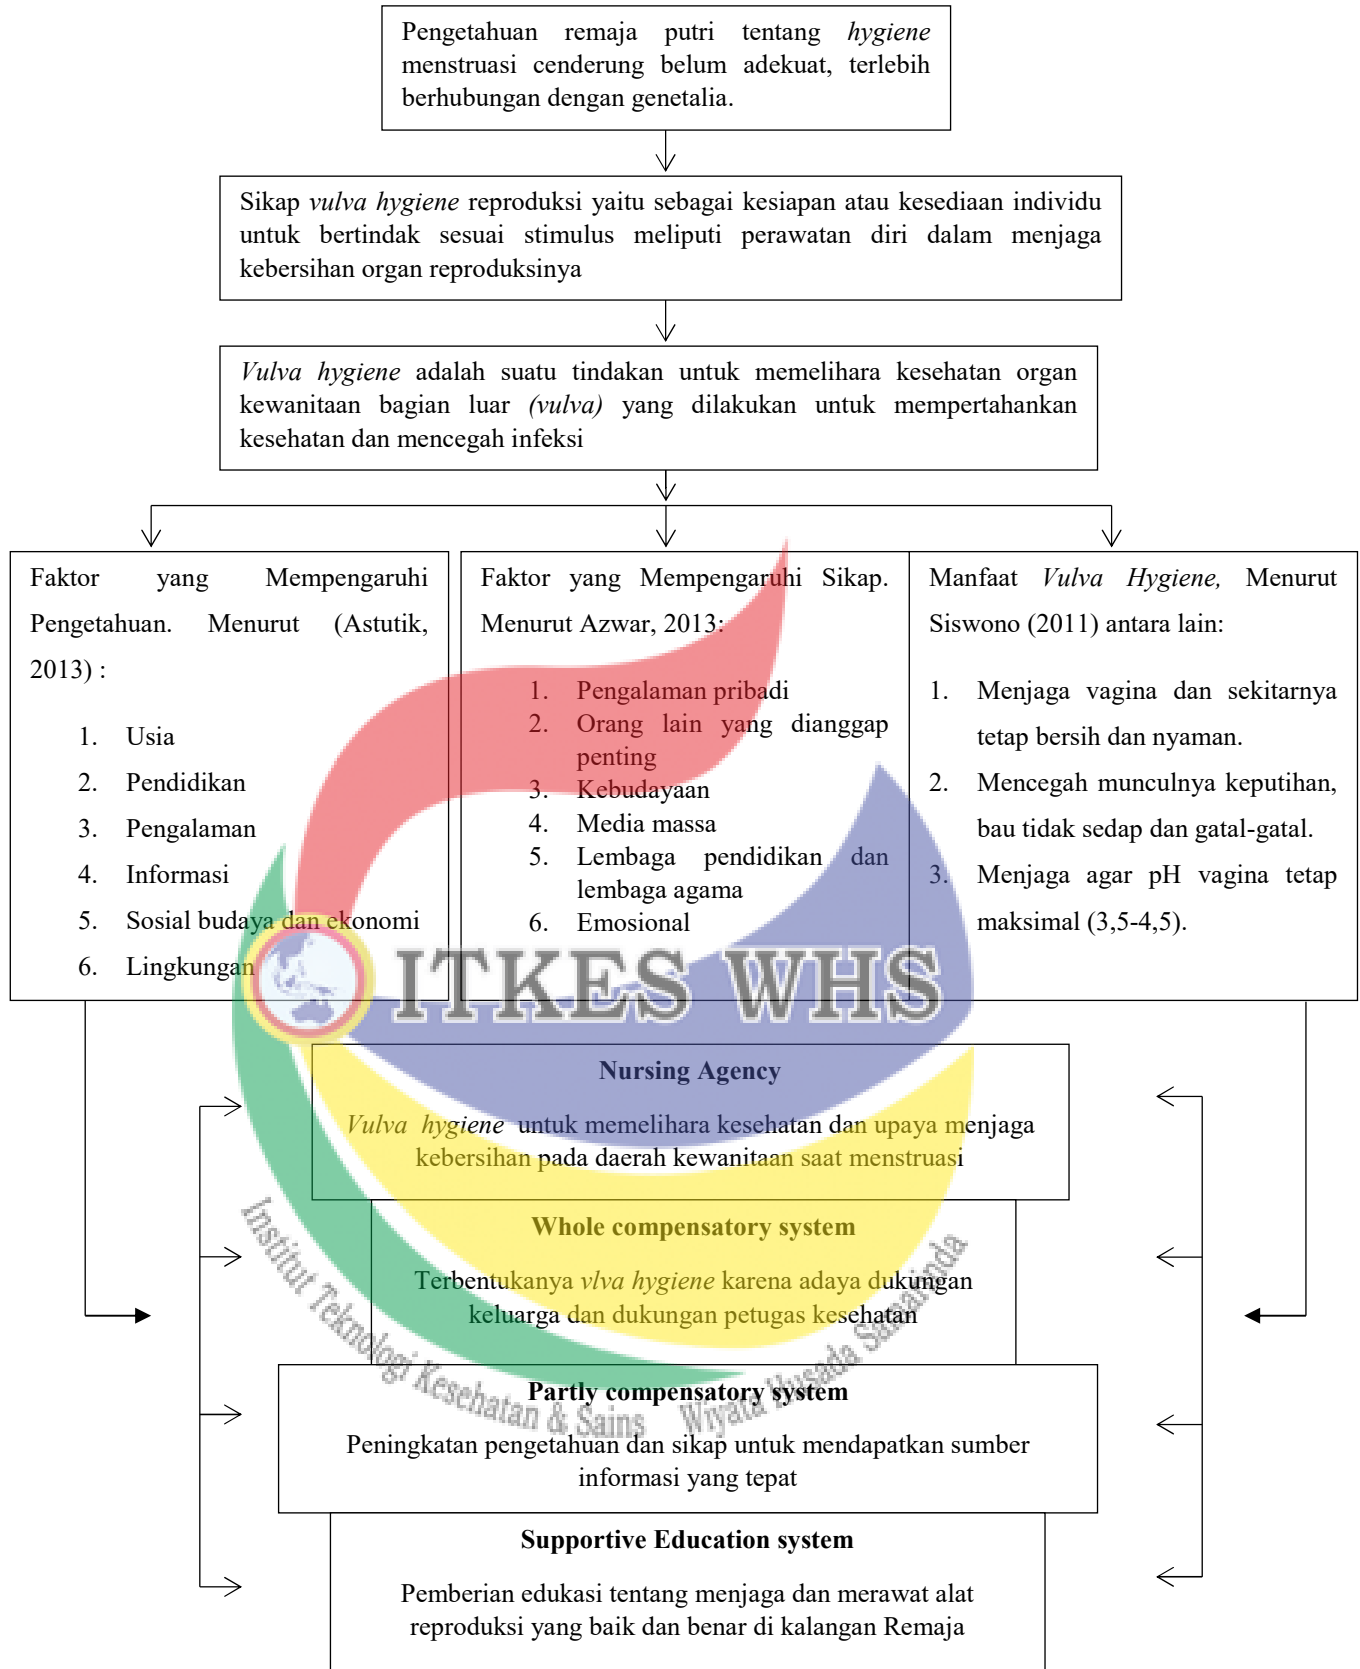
Pengetahuan remaja putri tentang *hygiene* menstruasi cenderung belum adekuat, terlebih berhubungan dengan genetalia.

Sikap *vulva hygiene* reproduksi yaitu sebagai kesiapan atau kesediaan individu untuk bertindak sesuai stimulus meliputi perawatan diri dalam menjaga kebersihan organ reproduksinya

*Vulva hygiene* adalah suatu tindakan untuk memelihara kesehatan organ kewanitaan bagian luar *(vulva)* yang dilakukan untuk mempertahankan kesehatan dan mencegah infeksi

Faktor yang Mempengaruhi Pengetahuan. Menurut (Astutik, 2013) :

1. Usia
2. Pendidikan
3. Pengalaman
4. Informasi
5. Sosial budaya dan ekonomi
6. Lingkungan

Faktor yang Mempengaruhi Sikap. Menurut Azwar, 2013:

1. Pengalaman pribadi
2. Orang lain yang dianggap penting
3. Kebudayaan
4. Media massa
5. Lembaga pendidikan dan lembaga agama
6. Emosional

Manfaat *Vulva Hygiene,* Menurut Siswono (2011) antara lain:

1. Menjaga vagina dan sekitarnya tetap bersih dan nyaman.
2. Mencegah munculnya keputihan, bau tidak sedap dan gatal-gatal.
3. Menjaga agar pH vagina tetap maksimal (3,5-4,5).

ITKES WHS

Nursing Agency

*Vulva hygiene* untuk memelihara kesehatan dan upaya menjaga kebersihan pada daerah kewanitaan saat menstruasi

Whole compensatory system

Terbentukanya *vlva hygiene* karena adaya dukungan keluarga dan dukungan petugas kesehatan

Institut Teknologi Kesehatan & Sains Wiyata Husada Samarinda

Partly compensatory system

Peningkatan pengetahuan dan sikap untuk mendapatkan sumber informasi yang tepat

Supportive Education system

Pemberian edukasi tentang menjaga dan merawat alat reproduksi yang baik dan benar di kalangan Remaja